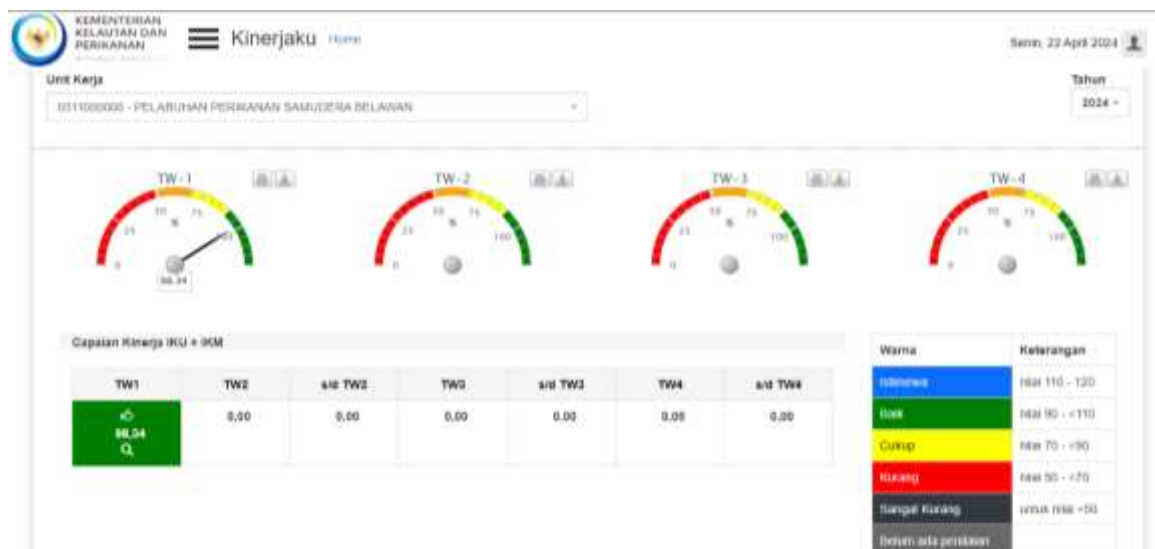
KEMENTERIAN KELAUTAN DAN PERIKANAN

Kinerjaku Home

Senin, 22 April 2024

Unit Kerja

0311000000 - PELABUHAN PERIKANAN SAMUDERA BELAWAN

Tahun

2024

TW - 1

0 25 50 % 75 100

98,34

TW - 2

0 25 50 % 75 100

TW - 3

0 25 50 % 75 100

TW - 4

0 25 50 % 75 100

Capaian Kinerja IKU + IKM

| TW1 | TW2 | s/d TW2 | TW3 | s/d TW3 | TW4 | s/d TW4 |
|---|---|---|---|---|---|---|
| 98,34 | 0,00 | 0,00 | 0,00 | 0,00 | 0,00 | 0,00 |

| Warna | Keterangan |
|---|---|
| Istimewa | nilai 110 - 120 |
| Baik | nilai 90 - <110 |
| Cukup | nilai 70 - <90 |
| Kurang | nilai 50 - <70 |
| Sangat Kurang | untuk nilai <50 |
| Belum ada penilaian | |